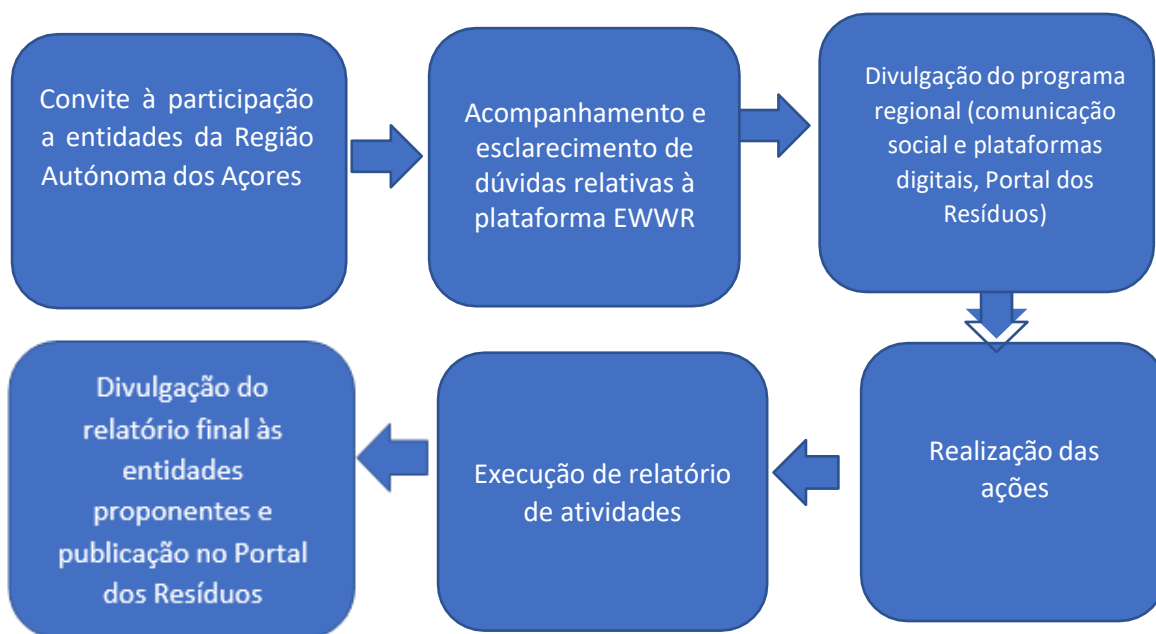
Convite à participação a entidades da Região Autónoma dos Açores

Acompanhamento e esclarecimento de dúvidas relativas à plataforma EWWR

Divulgação do programa regional (comunicação social e plataformas digitais, Portal dos Resíduos)

Realização das ações

Execução de relatório de atividades

Divulgação do relatório final às entidades proponentes e publicação no Portal dos Resíduos